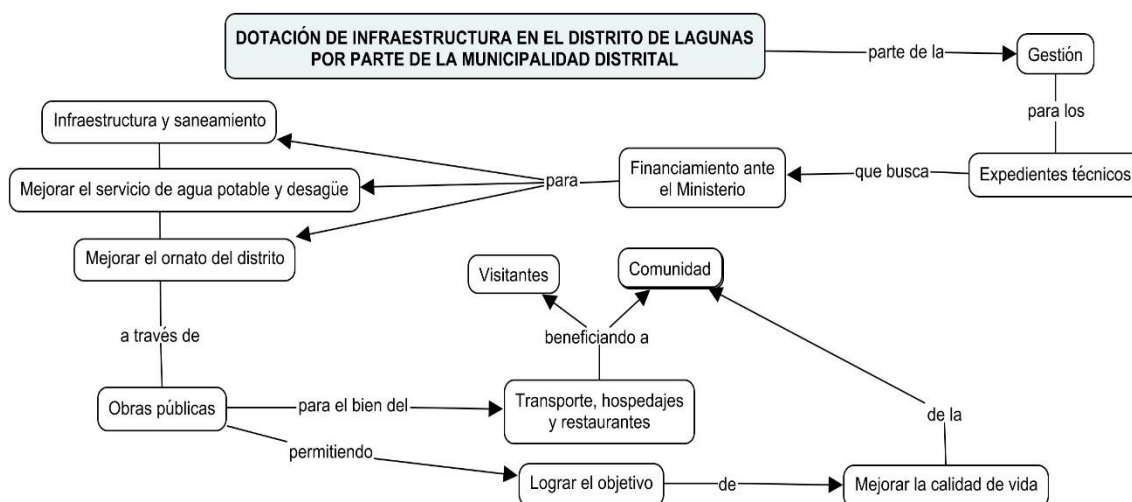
DOTACIÓN DE INFRAESTRUCTURA EN EL DISTRITO DE LAGUNAS POR PARTE DE LA MUNICIPALIDAD DISTRITAL

parte de la

Gestión

para los

Expedientes técnicos

que busca

Financiamiento ante el Ministerio

para

Infraestructura y saneamiento

Mejorar el servicio de agua potable y desagüe

Mejorar el ornato del distrito

a través de

Obras públicas

para el bien del

Transporte, hospedajes y restaurantes

beneficiando a

Visitantes

Comunidad

permitiendo

Lograr el objetivo

de

Mejorar la calidad de vida

de la